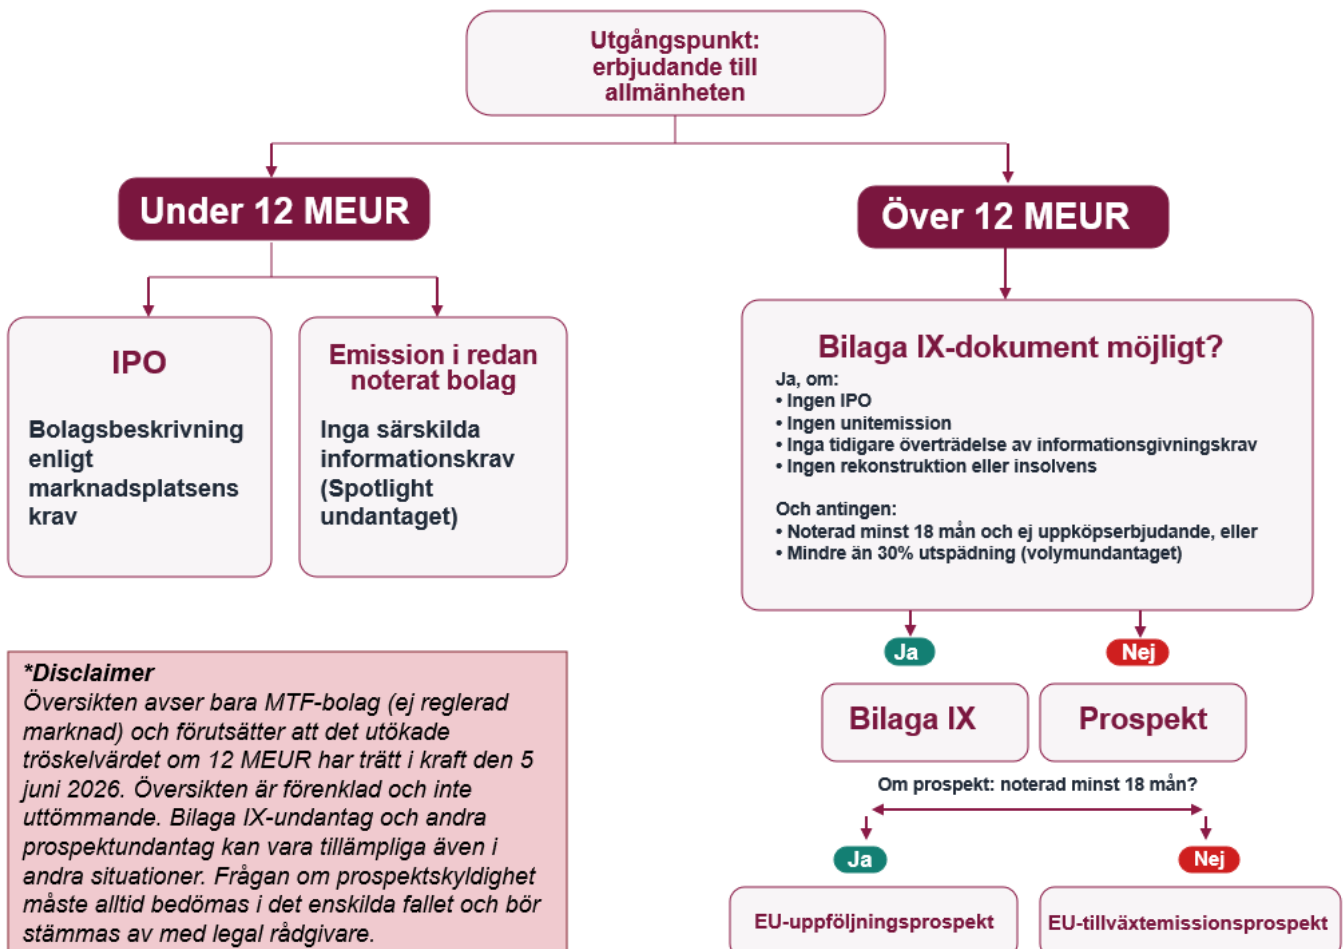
Utgångspunkt: erbjudande till allmänheten

Under 12 MEUR

Över 12 MEUR

IPO

Bolagsbeskrivning enligt marknadsplatsens krav

Emission i redan noterat bolag

Inga särskilda informationskrav (Spotlight undantaget)

Bilaga IX-dokument möjligt?

Ja, om:
• Ingen IPO
• Ingen unitemission
• Inga tidigare överträdelse av informationsgivningskrav
• Ingen rekonstruktion eller insolvens

Och antingen:
• Noterad minst 18 mån och ej uppköpserbjudande, eller
• Mindre än 30% utspädning (volymundantaget)

Ja

Nej

Bilaga IX

Prospekt

Om prospekt: noterad minst 18 mån?

Ja

Nej

EU-uppföljningsprospekt

EU-tillväxtemissionsprospekt

*Disclaimer
Översikten avser bara MTF-bolag (ej reglerad marknad) och förutsätter att det utökade tröskelvärdet om 12 MEUR har trätt i kraft den 5 juni 2026. Översikten är förenklad och inte uttömmande. Bilaga IX-undantag och andra prospektundantag kan vara tillämpliga även i andra situationer. Frågan om prospektskyldighet måste alltid bedömas i det enskilda fallet och bör stämmas av med legal rådgivare.